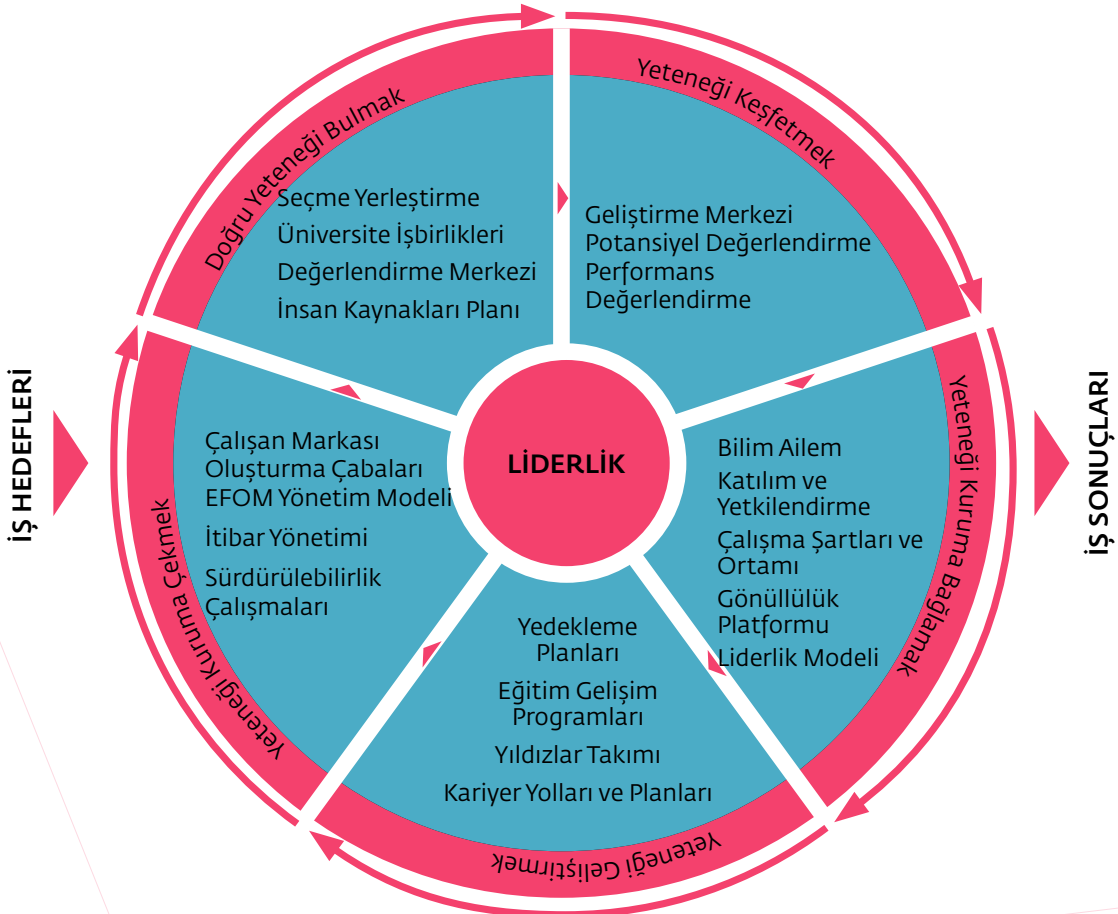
İŞ HEDEFLERİ

Doğru Yeteneği Bulmak

Seçme Yerleştirme
Üniversite İşbirlikleri
Değerlendirme Merkezi
İnsan Kaynakları Planı

Yeteneği Keşfetmek

Geliştirme Merkezi
Potansiyel Değerlendirme
Performans Değerlendirme

LİDERLİK

Yeteneği Kuruma Bağlamak

Bilim Ailem
Katılım ve Yetkilendirme
Çalışma Şartları ve Ortamı
Gönüllülük Platformu
Liderlik Modeli

Yeteneği Geliştirmek

Yedekleme Planları
Eğitim Gelişim Programları
Yıldızlar Takımı
Kariyer Yolları ve Planları

Yeteneği Kuruma Çekmek

Çalışan Markası Oluşturma Çabaları
EFQM Yönetim Modeli
İtibar Yönetimi
Sürdürülebilirlik Çalışmaları

İŞ SONUÇLARI